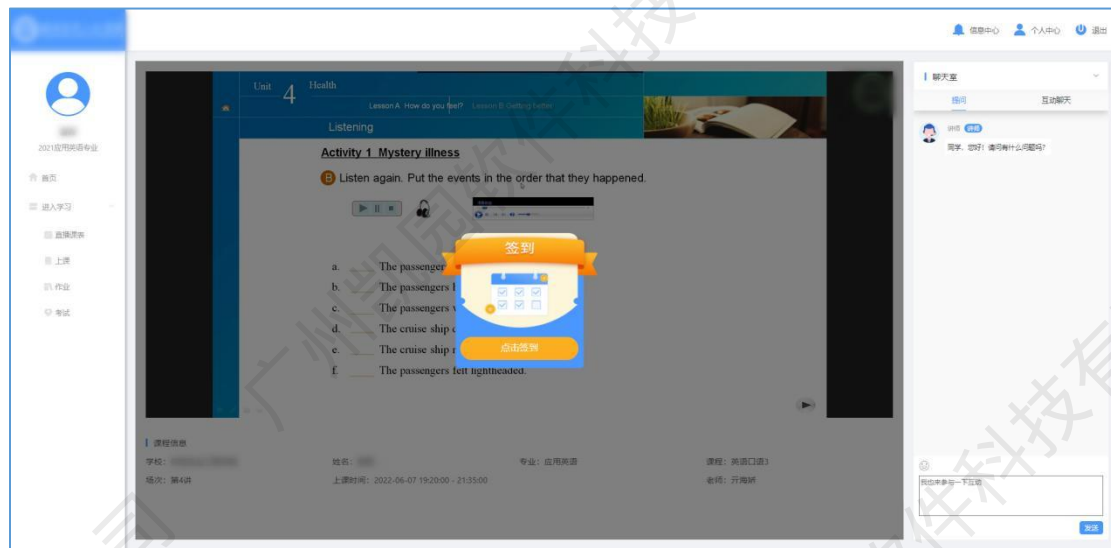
信息中心 个人中心 退出

2021应用英语专业

首页
进入学习
直播课表
上课
作业
考试

Unit 4 Health
Lesson A How do you feel? Lesson B Getting better
Listening

Activity 1 Mystery illness

B Listen again. Put the events in the order that they happened.

a. ____ The passenger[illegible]
b. ____ The passengers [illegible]
c. ____ The passengers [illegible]
d. ____ The cruise ship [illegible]
e. ____ The cruise ship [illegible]
f. ____ The passengers felt lightheaded.

签到
点击签到

课程信息
学校：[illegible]
姓名：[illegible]
专业：应用英语
课程：英语口语3
场次：第4讲
上课时间：2022-06-07 19:20:00 - 21:35:00
老师：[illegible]

聊天室
提问
互动聊天
讲师
同学，您好！请问有什么问题吗？
我也来参与一下互动
发送